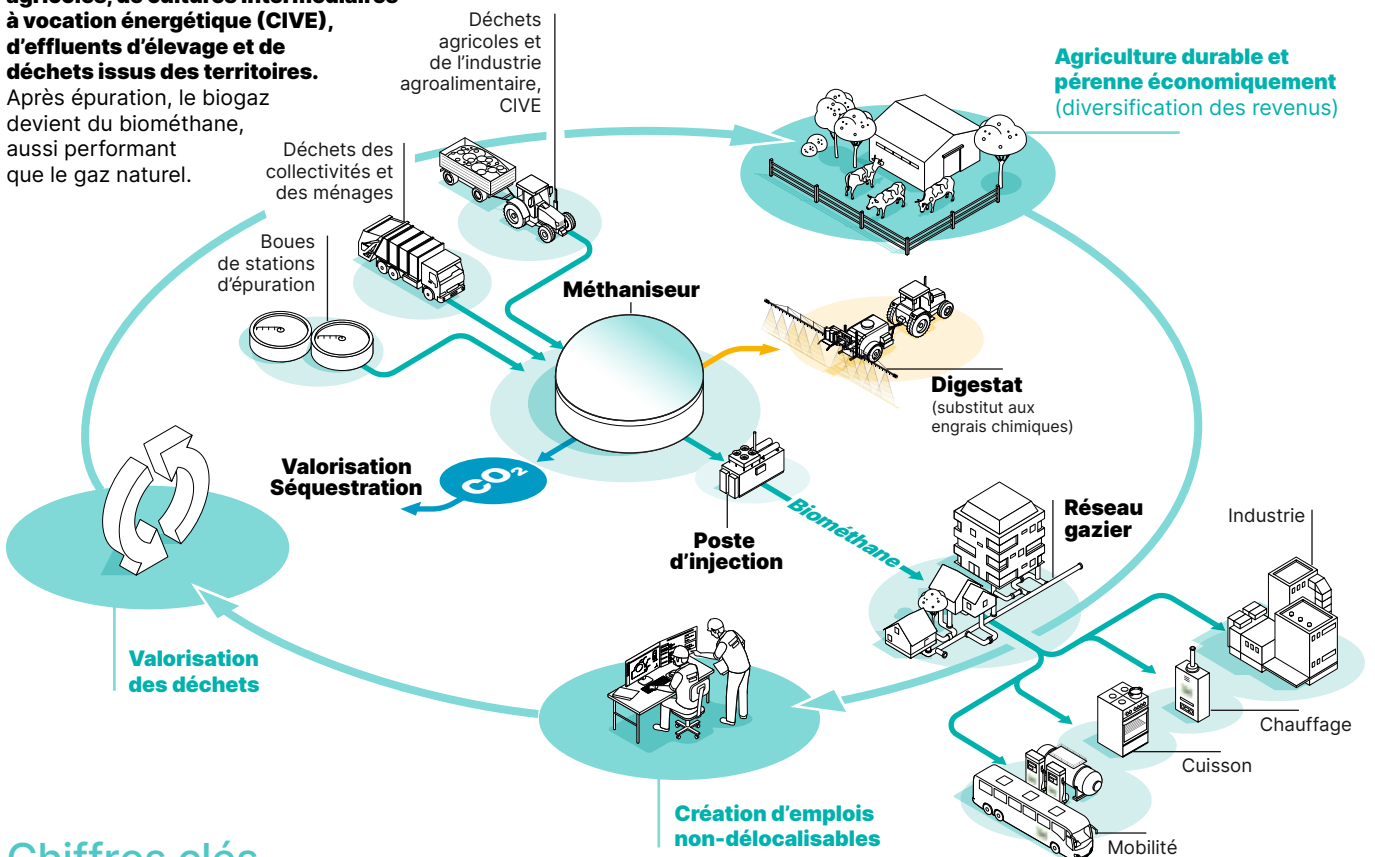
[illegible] à vocation énergétique (CIVE), d'effluents d'élevage et de déchets issus des territoires. Après épuration, le biogaz devient du biométhane, aussi performant que le gaz naturel.

Déchets agricoles et de l'industrie agroalimentaire, CIVE

Agriculture durable et pérenne économiquement (diversification des revenus)

Déchets des collectivités et des ménages

Boues de stations d'épuration

Méthaniseur

Digestat (substitut aux engrais chimiques)

Valorisation Séquestration

$CO_2$

Poste d'injection

Biométhane

Réseau gazier

Industrie

Valorisation des déchets

Chauffage

Cuisson

Création d'emplois non-délocalisables

Mobilité

Chiffres clés